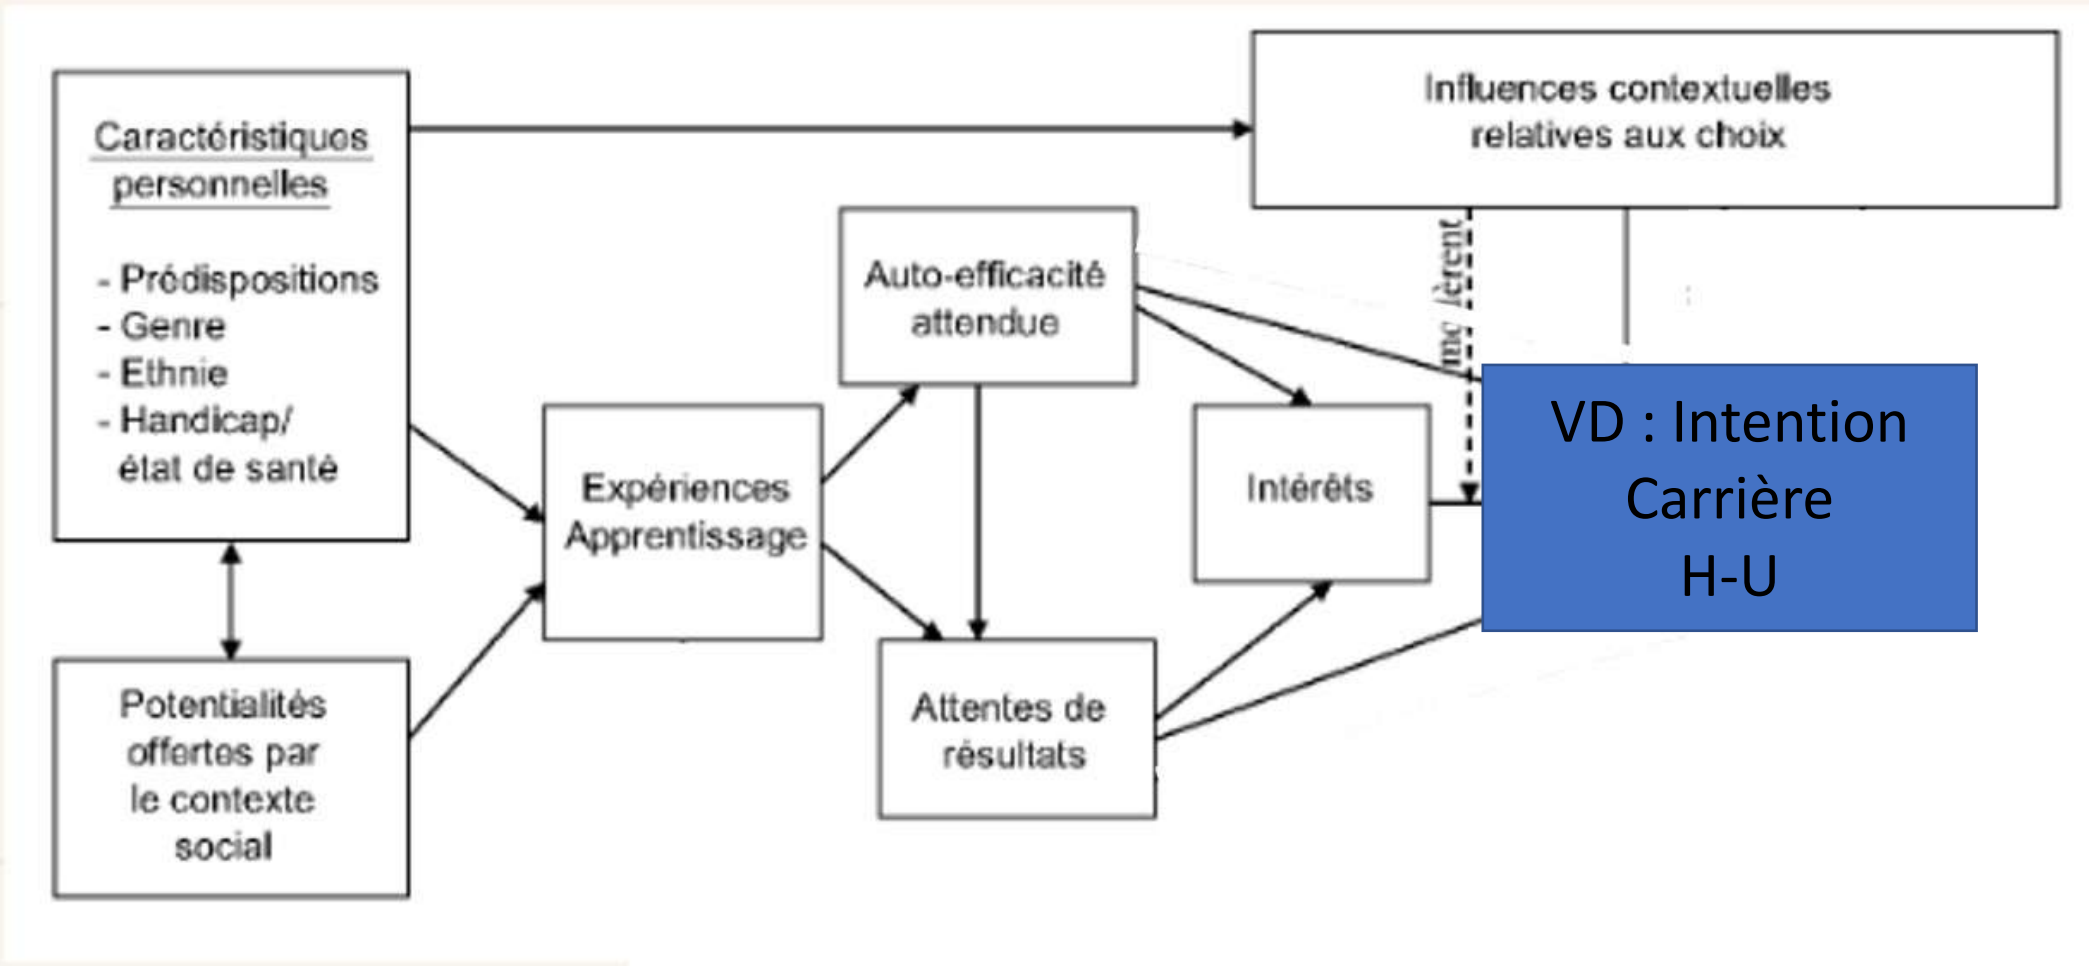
Caractéristiques personnelles

- Prédispositions
- Genre
- Ethnie
- Handicap/ état de santé

Potentialités offertes par le contexte social

Expériences Apprentissage

Auto-efficacité attendue

Attentes de résultats

Intérêts

Influences contextuelles relatives aux choix

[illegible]

VD : Intention Carrière H-U